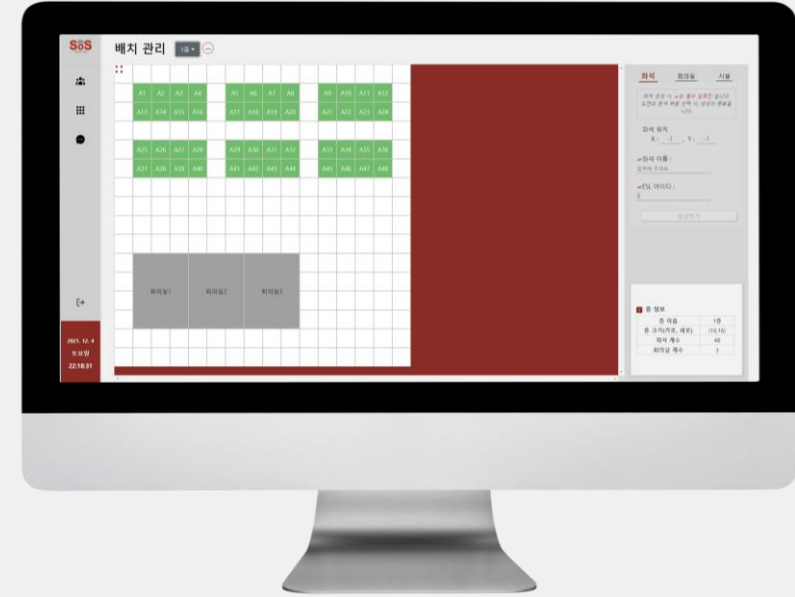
SöS

배치 관리 1층

A1 A2 A3 A4 A5 A6 A7 A8 A9 A10 A11 A12
A13 A14 A15 A16 A17 A18 A19 A20 A21 A22 A23 A24

A25 A26 A27 A28 A29 A30 A31 A32 A33 A34 A35 A36
A37 A38 A39 A40 A41 A42 A43 A44 A45 A46 A47 A48

회의실1 회의실2 회의실3

2021. 12. 4
토요일
22:18:31

좌석 회의실 시설

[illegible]

좌석 위치
X : 1 , Y : 1

좌석 이름 :

ESL 아이디 :

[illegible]

층 정보

| 층 이름 | 1층 |
|---|---|
| 층 크기(가로, 세로) | (16,16) |
| 좌석 개수 | 48 |
| 회의실 개수 | 3 |